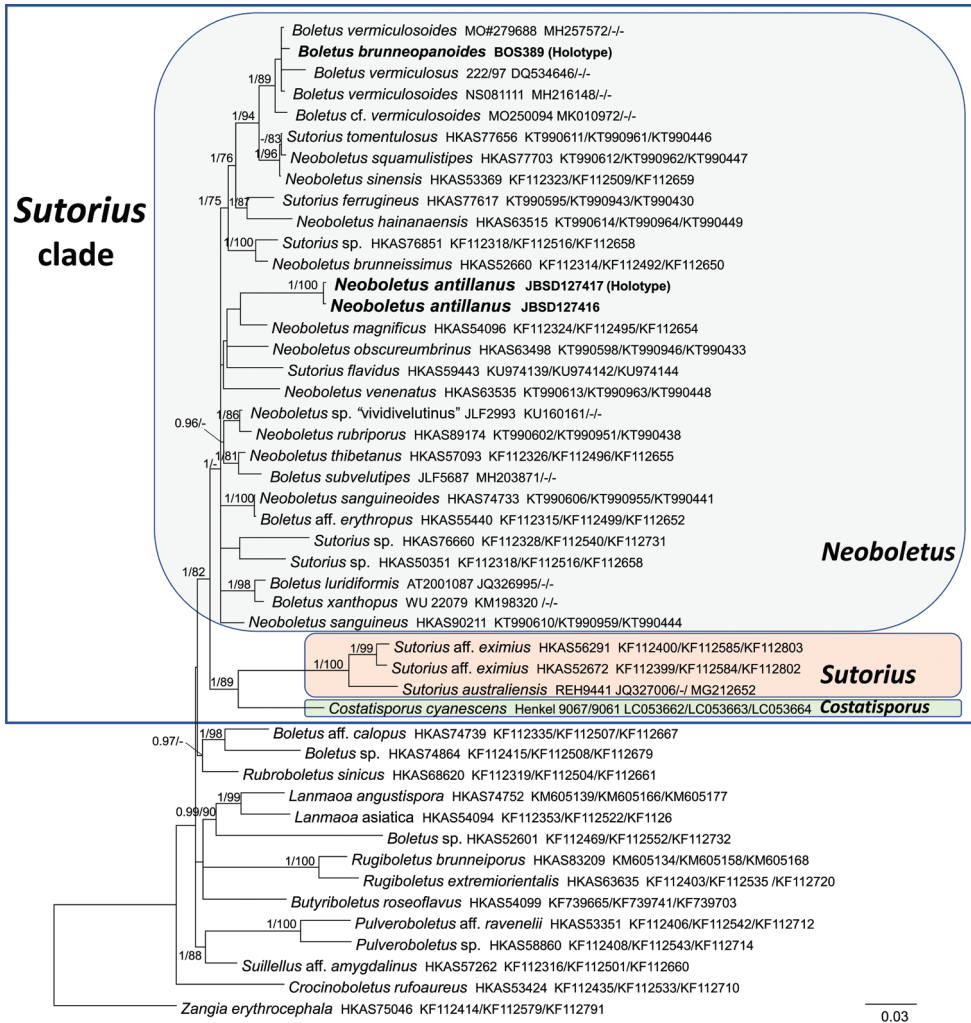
Sutorius clade

Boletus vermiculosoides MO#279688 MH257572/-/-
Boletus brunneopanoides BOS389 (Holotype)
1/89
Boletus vermiculosus 222/97 DQ534646/-/-
Boletus vermiculosoides NS081111 MH216148/-/-
Boletus cf. vermiculosoides MO250094 MK010972/-/-
1/94
-/83
Sutorius tomentulosus HKAS77656 KT990611/KT990961/KT990446
1/96
Neoboletus squamulistipes HKAS77703 KT990612/KT990962/KT990447
1/76
Neoboletus sinensis HKAS53369 KF112323/KF112509/KF112659
1/75
1/87
Sutorius ferrugineus HKAS77617 KT990595/KT990943/KT990430
Neoboletus hainanaensis HKAS63515 KT990614/KT990964/KT990449
1/100
Sutorius sp. HKAS76851 KF112318/KF112516/KF112658
Neoboletus brunneissimus HKAS52660 KF112314/KF112492/KF112650
1/100
Neoboletus antillanus JBSD127417 (Holotype)
Neoboletus antillanus JBSD127416
Neoboletus magnificus HKAS54096 KF112324/KF112495/KF112654
Neoboletus obscureumbrinus HKAS63498 KT990598/KT990946/KT990433
Sutorius flavidus HKAS59443 KU974139/KU974142/KU974144
Neoboletus venenatus HKAS63535 KT990613/KT990963/KT990448
0.96/-
1/86
Neoboletus sp. "vividivelutinus" JLF2993 KU160161/-/-
Neoboletus rubriporus HKAS89174 KT990602/KT990951/KT990438
1/81
Neoboletus thibetanus HKAS57093 KF112326/KF112496/KF112655
1/-
Boletus subvelutipes JLF5687 MH203871/-/-
1/100
Neoboletus sanguineoides HKAS74733 KT990606/KT990955/KT990441
Boletus aff. erythropus HKAS55440 KF112315/KF112499/KF112652
Sutorius sp. HKAS76660 KF112328/KF112540/KF112731
Sutorius sp. HKAS50351 KF112318/KF112516/KF112658
Neoboletus
1/82
1/98
Boletus luridiformis AT2001087 JQ326995/-/-
Boletus xanthopus WU 22079 KM198320 /-/-
Neoboletus sanguineus HKAS90211 KT990610/KT990959/KT990444
1/99
Sutorius aff. eximius HKAS56291 KF112400/KF112585/KF112803
1/100
Sutorius aff. eximius HKAS52672 KF112399/KF112584/KF112802
Sutorius
1/89
Sutorius australiensis REH9441 JQ327006/-/ MG212652
Costatisporus cyanescens Henkel 9067/9061 LC053662/LC053663/LC053664 Costatisporus
0.97/-
1/98
Boletus aff. calopus HKAS74739 KF112335/KF112507/KF112667
Boletus sp. HKAS74864 KF112415/KF112508/KF112679
Rubroboletus sinicus HKAS68620 KF112319/KF112504/KF112661
1/99
Lanmaoa angustispora HKAS74752 KM605139/KM605166/KM605177
0.99/90
Lanmaoa asiatica HKAS54094 KF112353/KF112522/KF1126
Boletus sp. HKAS52601 KF112469/KF112552/KF112732
1/100
Rugiboletus brunneiporus HKAS83209 KM605134/KM605158/KM605168
Rugiboletus extremiorientalis HKAS63635 KF112403/KF112535 /KF112720
Butyriboletus roseoflavus HKAS54099 KF739665/KF739741/KF739703
1/100
Pulveroboletus aff. ravenelii HKAS53351 KF112406/KF112542/KF112712
Pulveroboletus sp. HKAS58860 KF112408/KF112543/KF112714
1/88
Suillellus aff. amygdalinus HKAS57262 KF112316/KF112501/KF112660
Crocinoboletus rufoaureus HKAS53424 KF112435/KF112533/KF112710
Zangia erythrocephala HKAS75046 KF112414/KF112579/KF112791
0.03